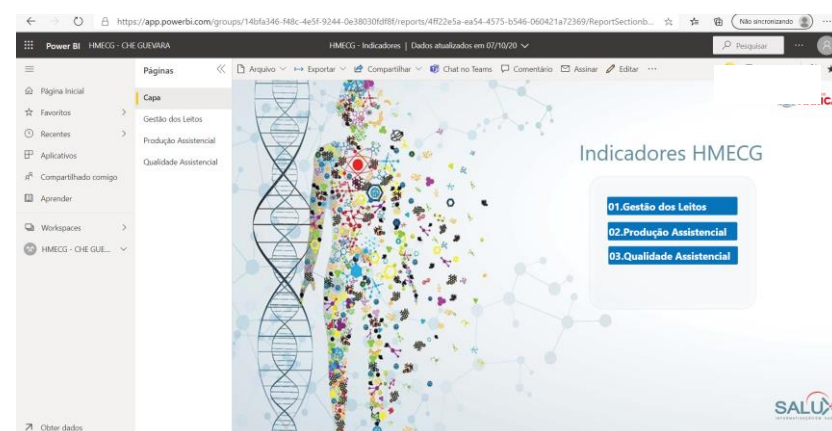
https://app.powerbi.com/groups/14bfa346-f48c-4e5f-9244-0e38030fdf8f/reports/4ff22e5a-ea54-4575-b546-060421a72369/ReportSectionb...

Não sincronizando

Power BI HMECG - CHE GUEVARA

HMECG - Indicadores | Dados atualizados em 07/10/20

Pesquisar

Página Inicial
Favoritos
Recentes
Aplicativos
Compartilhado comigo
Aprender
Workspaces
HMECG - CHE GUE...
Obter dados

Páginas
Capa
Gestão dos Leitos
Produção Assistencial
Qualidade Assistencial

Arquivo
Exportar
Compartilhar
Chat no Teams
Comentário
Assinar
Editar

Indicadores HMECG

01.Gestão dos Leitos
02.Produção Assistencial
03.Qualidade Assistencial

SALU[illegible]